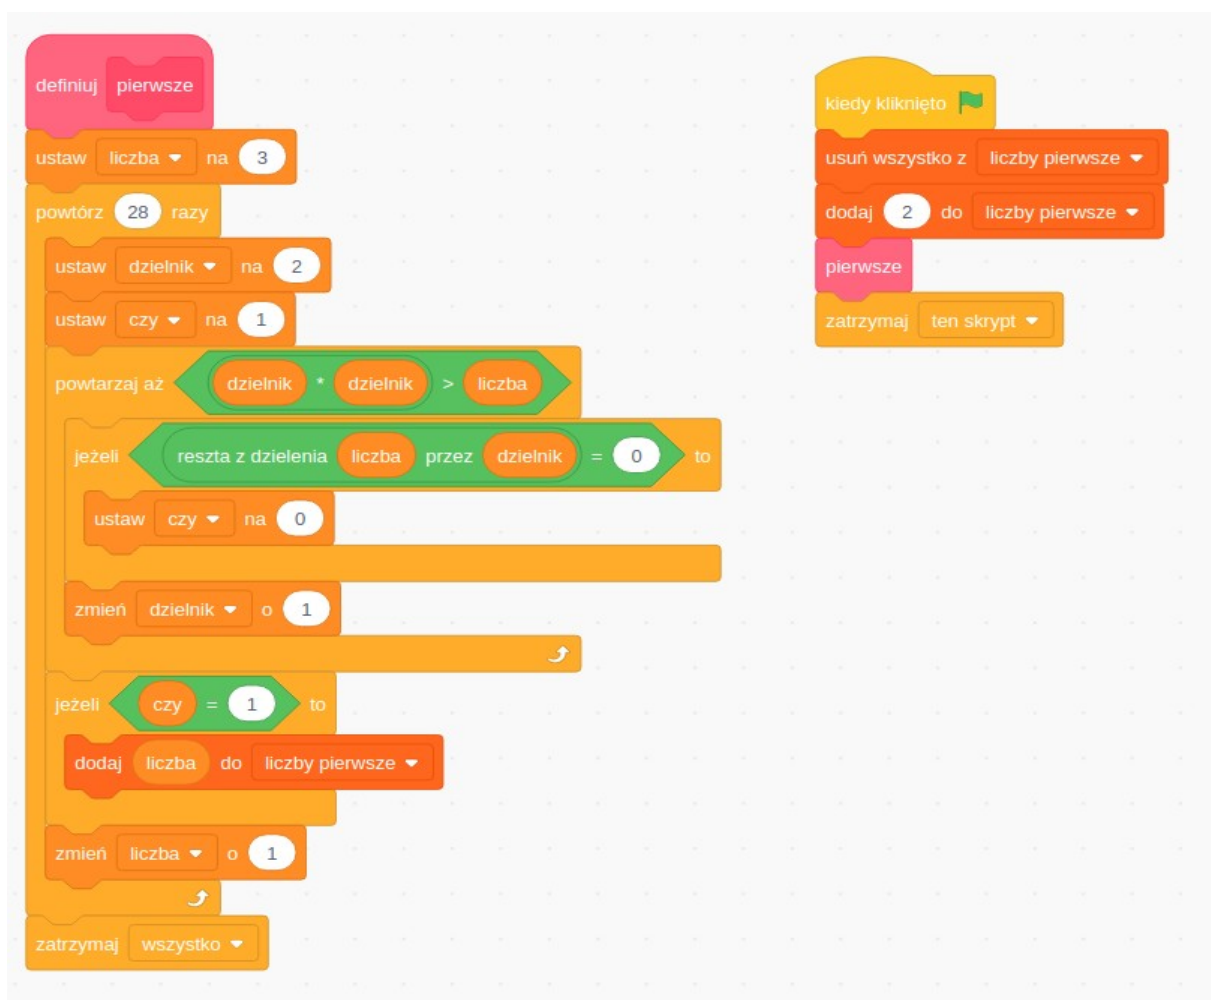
definiuj pierwsze
ustaw liczba na 3
powtórz 28 razy
ustaw dzielnik na 2
ustaw czy na 1
powtarzaj aż dzielnik * dzielnik > liczba
jeżeli reszta z dzielenia liczba przez dzielnik = 0 to
ustaw czy na 0
zmień dzielnik o 1
jeżeli czy = 1 to
dodaj liczba do liczby pierwsze
zmień liczba o 1
zatrzymaj wszystko

kiedy kliknięto
usuń wszystko z liczby pierwsze
dodaj 2 do liczby pierwsze
pierwsze
zatrzymaj ten skrypt